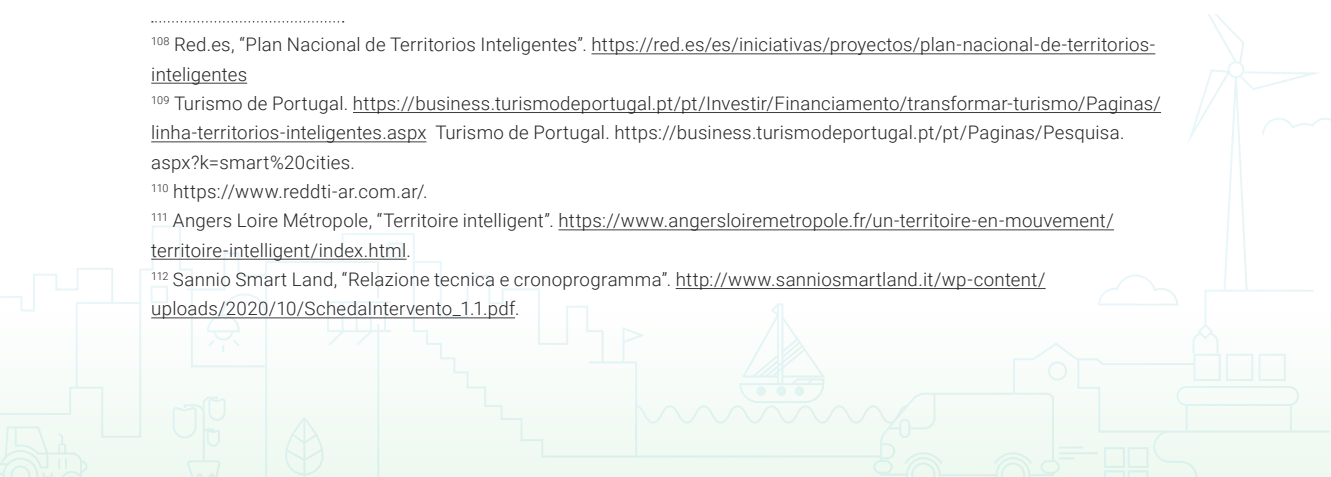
108 Red.es, “Plan Nacional de Territorios Inteligentes”. https://red.es/es/iniciativas/proyectos/plan-nacional-de-territorios-inteligentes

109 Turismo de Portugal. https://business.turismodeportugal.pt/pt/Investir/Financiamento/transformar-turismo/Paginas/linha-territorios-inteligentes.aspx Turismo de Portugal. https://business.turismodeportugal.pt/pt/Paginas/Pesquisa.aspx?k=smart%20cities.

110 https://www.reddti-ar.com.ar/.

111 Angers Loire Métropole, “Territoire intelligent”. https://www.angersloiremetropole.fr/un-territoire-en-mouvement/territoire-intelligent/index.html.

112 Sannio Smart Land, “Relazione tecnica e cronoprogramma”. http://www.sanniosmartland.it/wp-content/uploads/2020/10/SchedaIntervento_1.1.pdf.